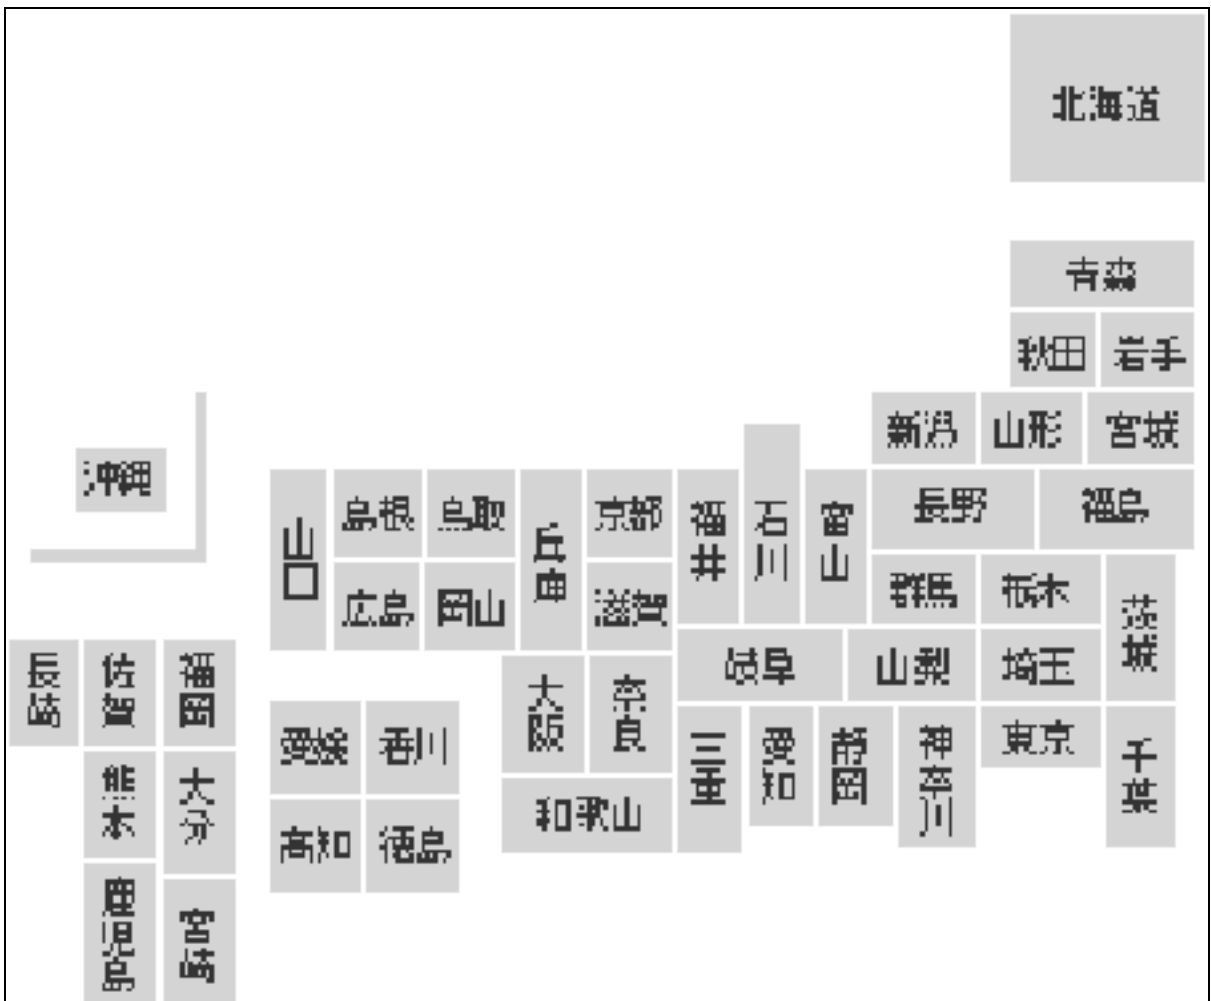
北海道
青森
秋田 岩手
新潟 山形 宮城
沖縄
山口 島根 鳥取 兵庫 京都 福井 石川 富山 長野 福島
広島 岡山 滋賀 群馬 栃木 茨城
長崎 佐賀 福岡 大阪 奈良 岐阜 山梨 埼玉
愛媛 香川 三重 愛知 静岡 神奈川 東京 千葉
熊本 大分 和歌山
高知 徳島
鹿児島 宮崎